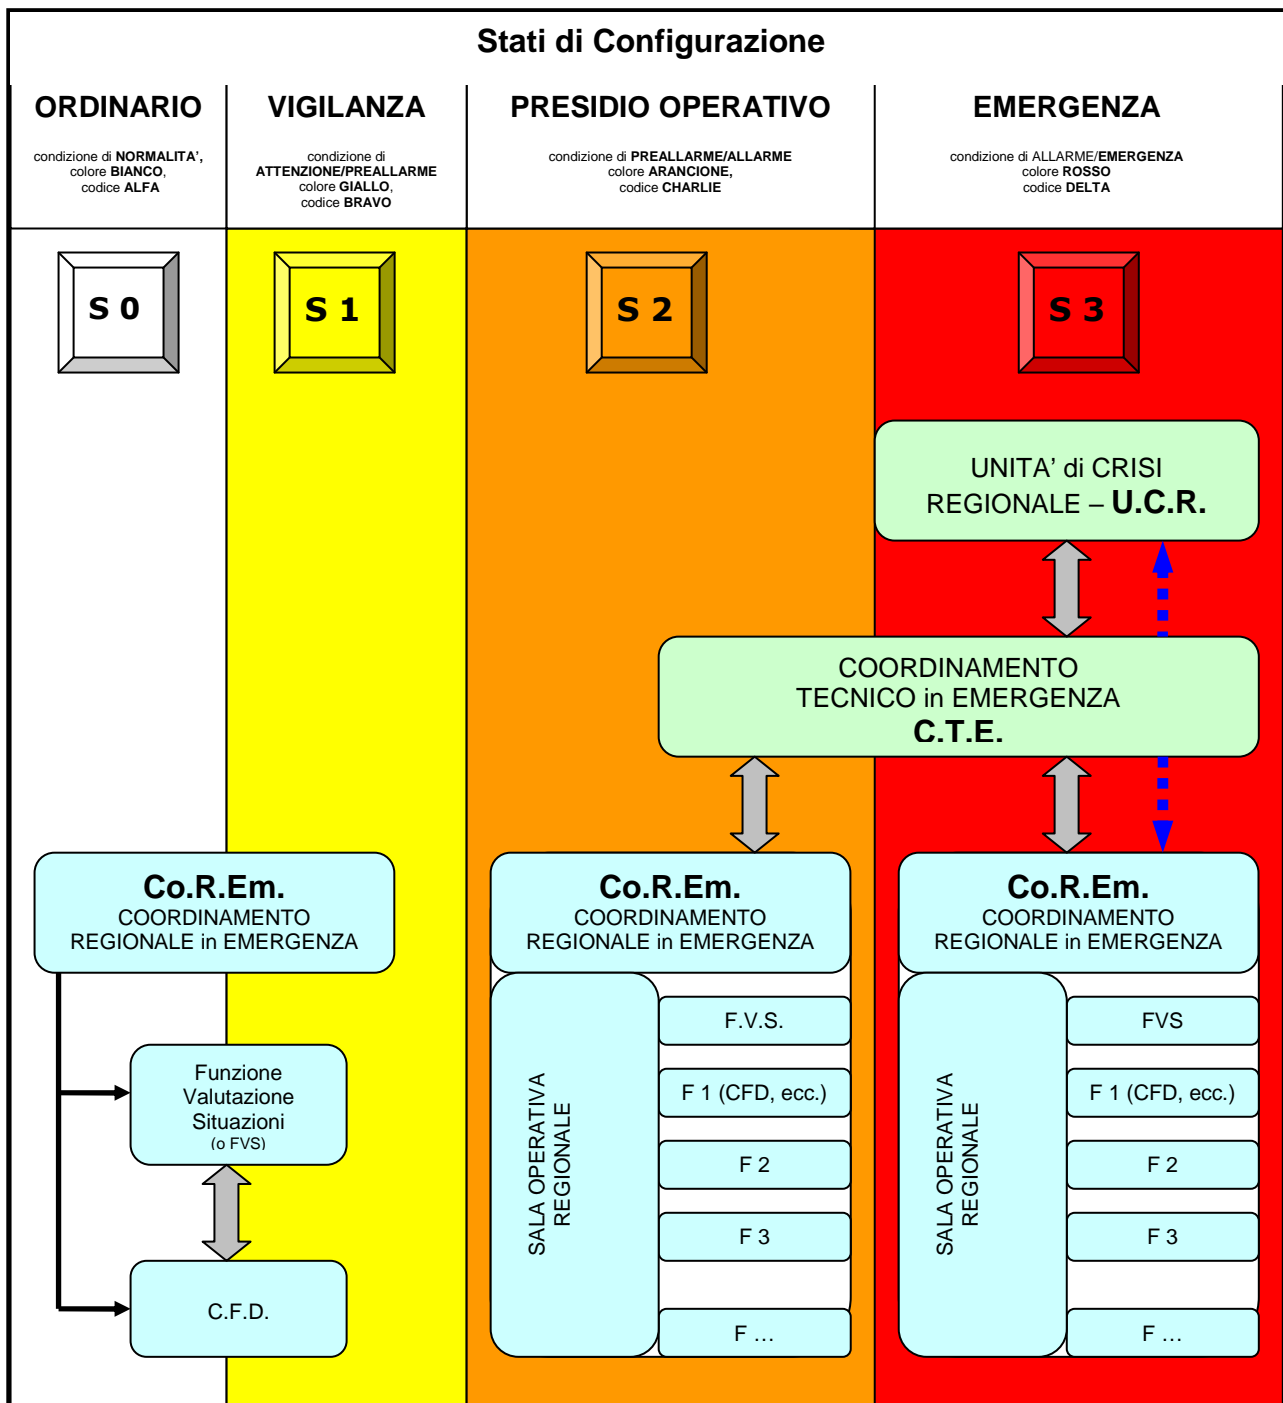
Stati di Configurazione

| ORDINARIO | VIGILANZA | PRESIDIO OPERATIVO | EMERGENZA |
|---|---|---|---|
| condizione di NORMALITA', colore BIANCO, codice ALFA | condizione di ATTENZIONE/PREALLARME colore GIALLO, codice BRAVO | condizione di PREALLARME/ALLARME colore ARANCIONE, codice CHARLIE | condizione di ALLARME/EMERGENZA colore ROSSO codice DELTA |

S 0

S 1

S 2

S 3

UNITA' di CRISI REGIONALE – U.C.R.

COORDINAMENTO TECNICO in EMERGENZA C.T.E.

Co.R.Em. COORDINAMENTO REGIONALE in EMERGENZA

Funzione Valutazione Situazioni (o FVS)

C.F.D.

Co.R.Em. COORDINAMENTO REGIONALE in EMERGENZA

SALA OPERATIVA REGIONALE

F.V.S.

F 1 (CFD, ecc.)

F 2

F 3

F …

Co.R.Em. COORDINAMENTO REGIONALE in EMERGENZA

SALA OPERATIVA REGIONALE

FVS

F 1 (CFD, ecc.)

F 2

F 3

F …